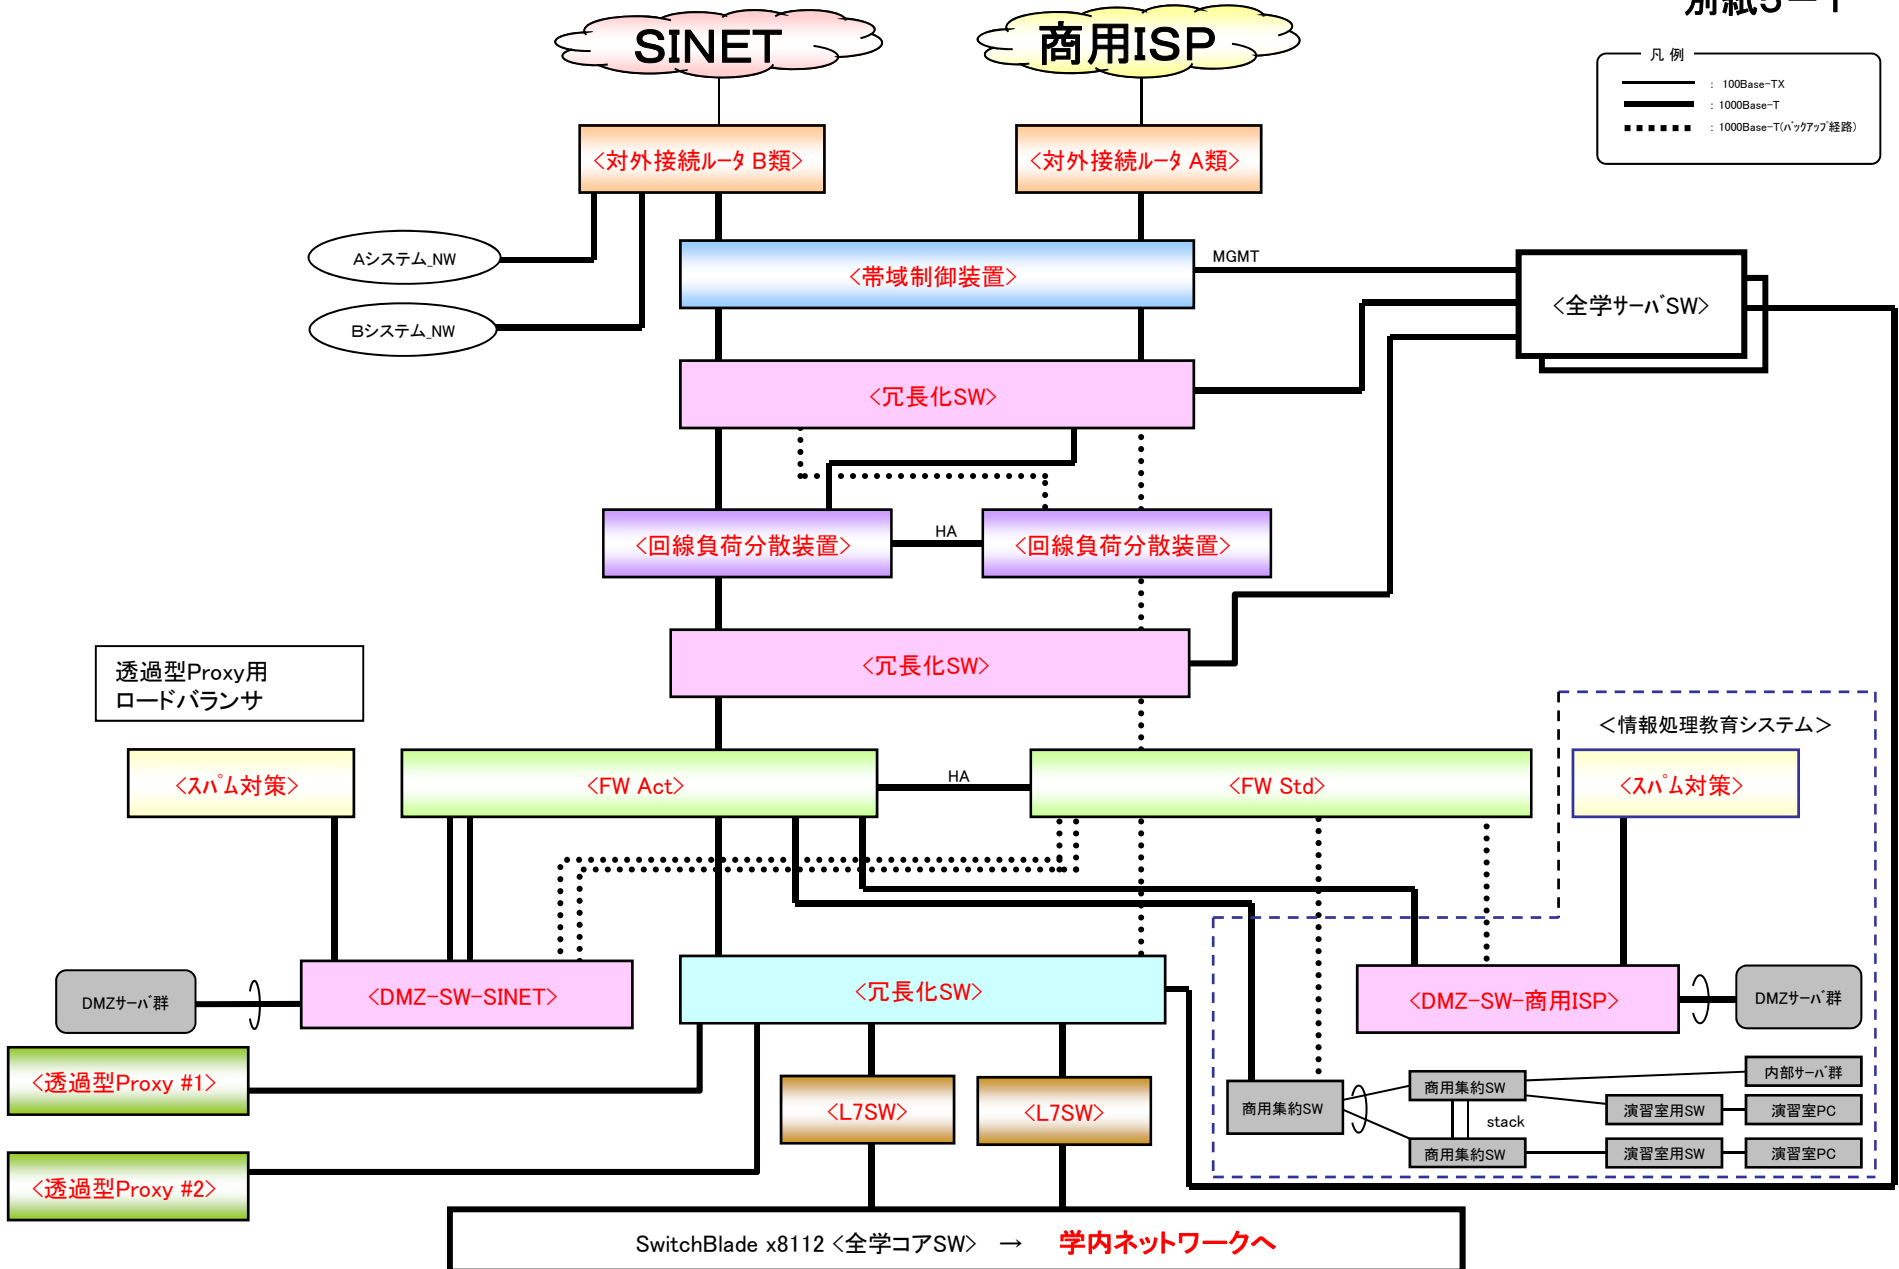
別紙5－1

凡 例
：100Base-TX
：1000Base-T
：1000Base-T(ﾊﾞｯｸｱｯﾌﾟ経路)

SINET
商用ISP

<対外接続ルータ B類>
<対外接続ルータ A類>

Aシステム_NW
Bシステム_NW

<帯域制御装置>
MGMT
<全学サーバSW>

<冗長化SW>

<回線負荷分散装置>
HA
<回線負荷分散装置>

<冗長化SW>

透過型Proxy用
ロードバランサ

<情報処理教育システム>

<スパム対策>
<FW Act>
HA
<FW Std>
<スパム対策>

DMZサーバ群
<DMZ-SW-SINET>
<冗長化SW>
<DMZ-SW-商用ISP>
DMZサーバ群

<透過型Proxy #1>
<L7SW>
<L7SW>
商用集約SW
商用集約SW
stack
商用集約SW
内部サーバ群
演習室用SW
演習室PC
演習室用SW
演習室PC

<透過型Proxy #2>

SwitchBlade x8112 <全学コアSW> → 学内ネットワークへ